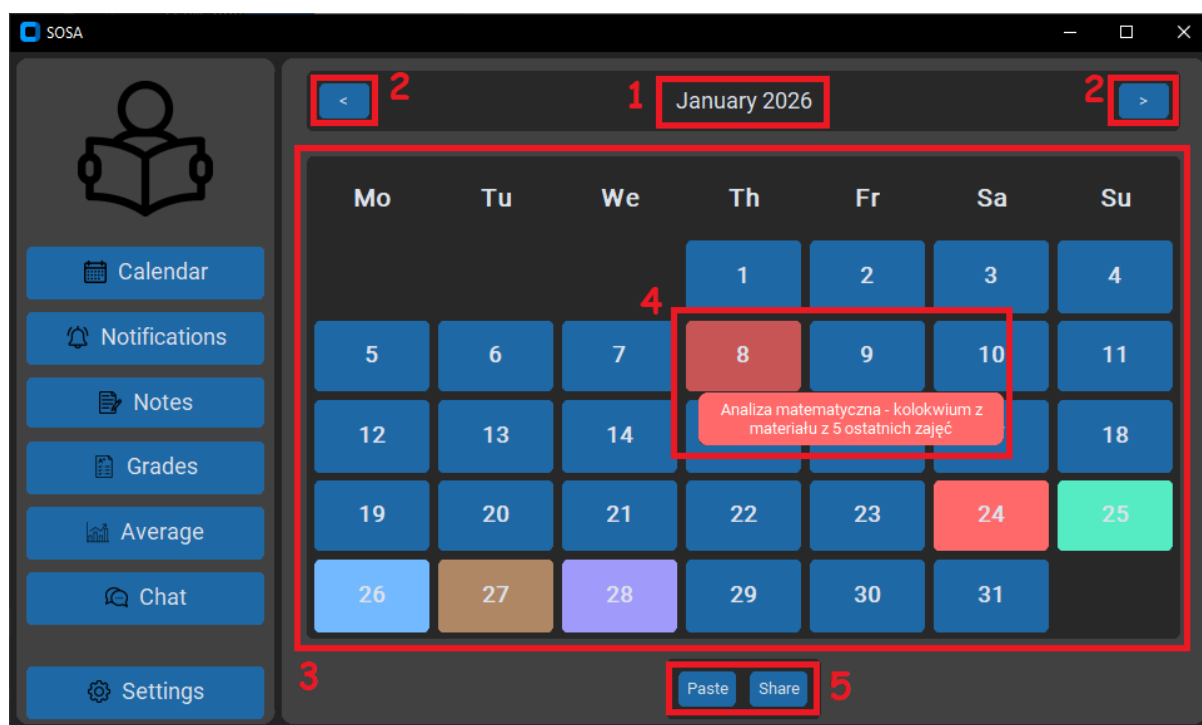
SOSA

Calendar
Notifications
Notes
Grades
Average
Chat
Settings

< 2 1 January 2026 2 >

| Mo | Tu | We | Th | Fr | Sa | Su |
|---|---|---|---|---|---|---|
| | | | 1 | 2 | 3 | 4 |
| 5 | 6 | 7 | 8 | 9 | 10 | 11 |
| 12 | 13 | 14 | | | | 18 |
| 19 | 20 | 21 | 22 | 23 | 24 | 25 |
| 26 | 27 | 28 | 29 | 30 | 31 | |

4
Analiza matematyczna - kolokwium z materiału z 5 ostatnich zajęć

3
Paste Share 5